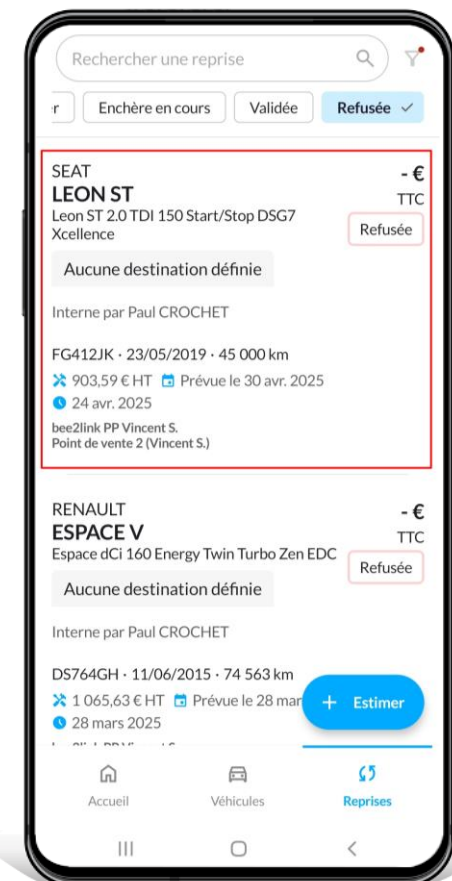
Rechercher une reprise

r
Enchère en cours
Validée
Refusée

SEAT
LEON ST
Leon ST 2.0 TDI 150 Start/Stop DSG7 Xcellence
- €
TTC
Refusée
Aucune destination définie
Interne par Paul CROCHET
FG412JK · 23/05/2019 · 45 000 km
903,59 € HT
Prévue le 30 avr. 2025
24 avr. 2025
bee2link PP Vincent S.
Point de vente 2 (Vincent S.)

RENAULT
ESPACE V
Espace dCi 160 Energy Twin Turbo Zen EDC
- €
TTC
Refusée
Aucune destination définie
Interne par Paul CROCHET
DS764GH · 11/06/2015 · 74 563 km
1 065,63 € HT
Prévue le 28 mar
28 mars 2025
+ Estimer

Accueil
Véhicules
Reprises